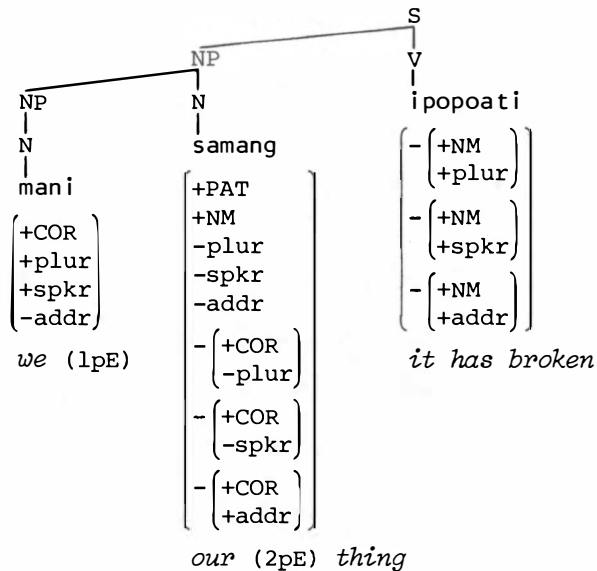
S

NP

V

NP

N

ipopoati

N

samang

N

mani

$\begin{bmatrix} -\begin{pmatrix} +NM \\ +plur \end{pmatrix} \\ -\begin{pmatrix} +NM \\ +spkr \end{pmatrix} \\ -\begin{pmatrix} +NM \\ +addr \end{pmatrix} \end{bmatrix}$

$\begin{pmatrix} +COR \\ +plur \\ +spkr \\ -addr \end{pmatrix}$

$\begin{bmatrix} +PAT \\ +NM \\ -plur \\ -spkr \\ -addr \\ -\begin{pmatrix} +COR \\ -plur \end{pmatrix} \\ -\begin{pmatrix} +COR \\ -spkr \end{pmatrix} \\ -\begin{pmatrix} +COR \\ +addr \end{pmatrix} \end{bmatrix}$

*we* (1pE)

*it has broken*

*our* (2pE) *thing*